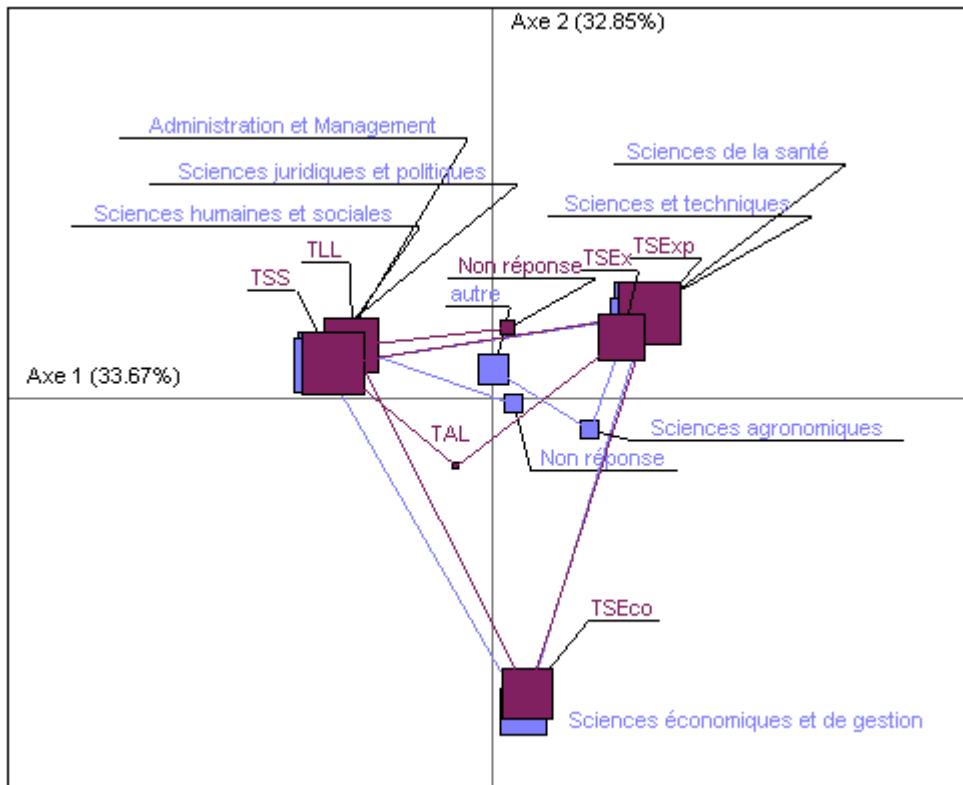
Axe 2 (32.85%)

Administration et Management

Sciences juridiques et politiques

Sciences humaines et sociales

Sciences de la santé

Sciences et techniques

TLL

TSS

Non réponse

TSEx

TSExp

autre

Axe 1 (33.67%)

TAL

Sciences agronomiques

Non réponse

TSEco

Sciences économiques et de gestion